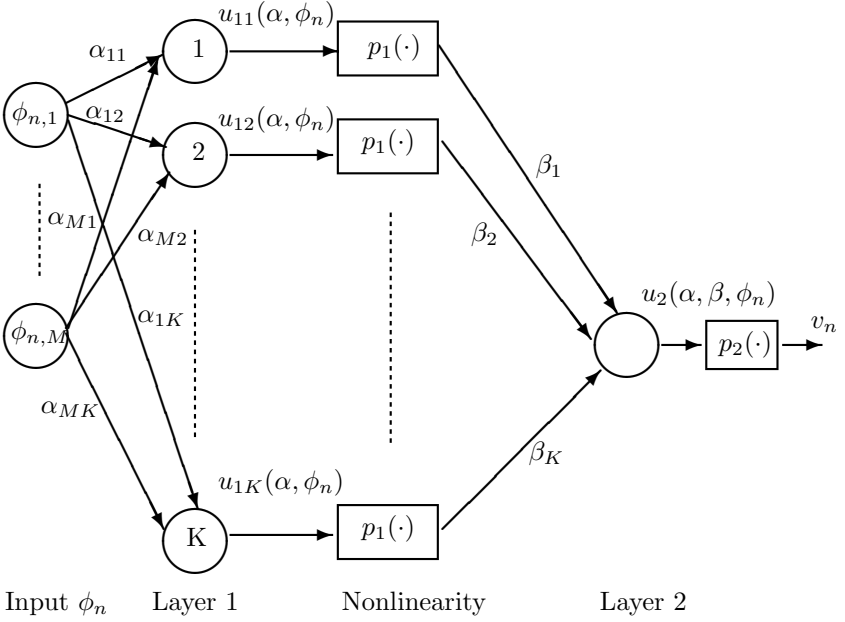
$u_{11}(\alpha, \phi_n)$

$\alpha_{11}$

1

$p_1(\cdot)$

$\phi_{n,1}$

$\alpha_{12}$

$u_{12}(\alpha, \phi_n)$

2

$p_1(\cdot)$

$\beta_1$

$\alpha_{M1}$

$\alpha_{M2}$

$\beta_2$

$u_2(\alpha, \beta, \phi_n)$

$\phi_{n,M}$

$\alpha_{1K}$

$p_2(\cdot)$

$v_n$

$\alpha_{MK}$

$\beta_K$

$u_{1K}(\alpha, \phi_n)$

K

$p_1(\cdot)$

Input $\phi_n$

Layer 1

Nonlinearity

Layer 2